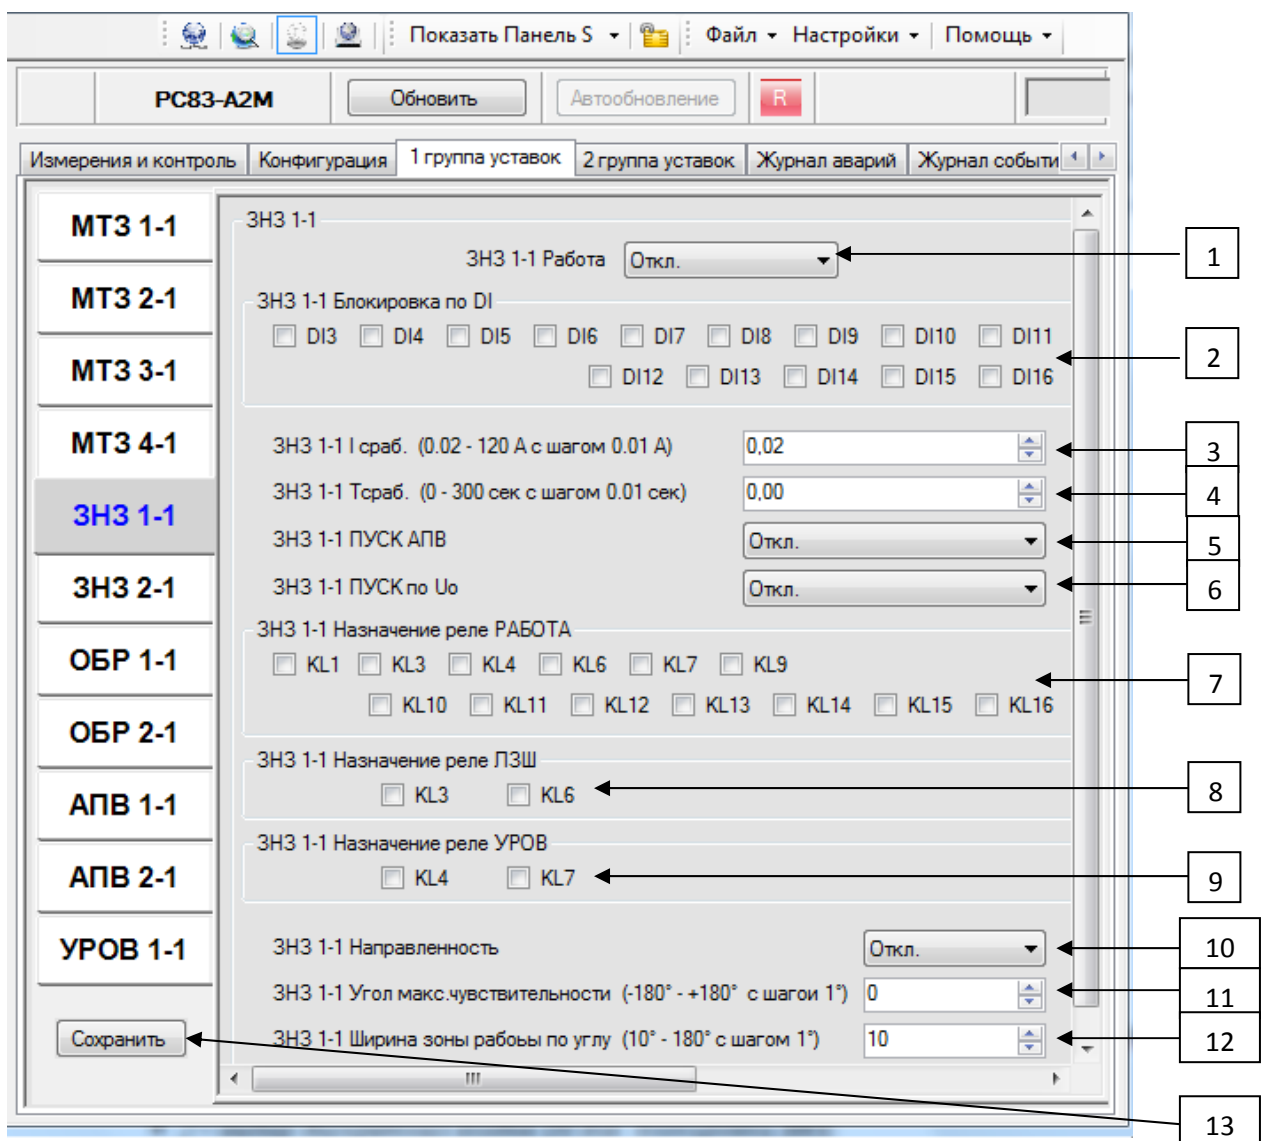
Показать Панель S ▾ Файл ▾ Настройки ▾ Помощь ▾

РС83-А2М Обновить Автообновление R

Измерения и контроль | Конфигурация | 1 группа уставок | 2 группа уставок | Журнал аварий | Журнал событи

МТЗ 1-1
МТЗ 2-1
МТЗ 3-1
МТЗ 4-1
ЗНЗ 1-1
ЗНЗ 2-1
ОБР 1-1
ОБР 2-1
АПВ 1-1
АПВ 2-1
УРОВ 1-1
Сохранить

ЗНЗ 1-1
ЗНЗ 1-1 Работа Откл.
ЗНЗ 1-1 Блокировка по DI
DI3 DI4 DI5 DI6 DI7 DI8 DI9 DI10 DI11
DI12 DI13 DI14 DI15 DI16
ЗНЗ 1-1 I сраб. (0.02 - 120 А с шагом 0.01 А) 0,02
ЗНЗ 1-1 Тсраб. (0 - 300 сек с шагом 0.01 сек) 0,00
ЗНЗ 1-1 ПУСК АПВ Откл.
ЗНЗ 1-1 ПУСК по Uо Откл.
ЗНЗ 1-1 Назначение реле РАБОТА
KL1 KL3 KL4 KL6 KL7 KL9
KL10 KL11 KL12 KL13 KL14 KL15 KL16
ЗНЗ 1-1 Назначение реле ЛЗШ
KL3 KL6
ЗНЗ 1-1 Назначение реле УРОВ
KL4 KL7
ЗНЗ 1-1 Направленность Откл.
ЗНЗ 1-1 Угол макс.чувствительности (-180° - +180° с шагои 1°) 0
ЗНЗ 1-1 Ширина зоны рабоьы по углу (10° - 180° с шагом 1°) 10

1
2
3
4
5
6
7
8
9
10
11
12
13